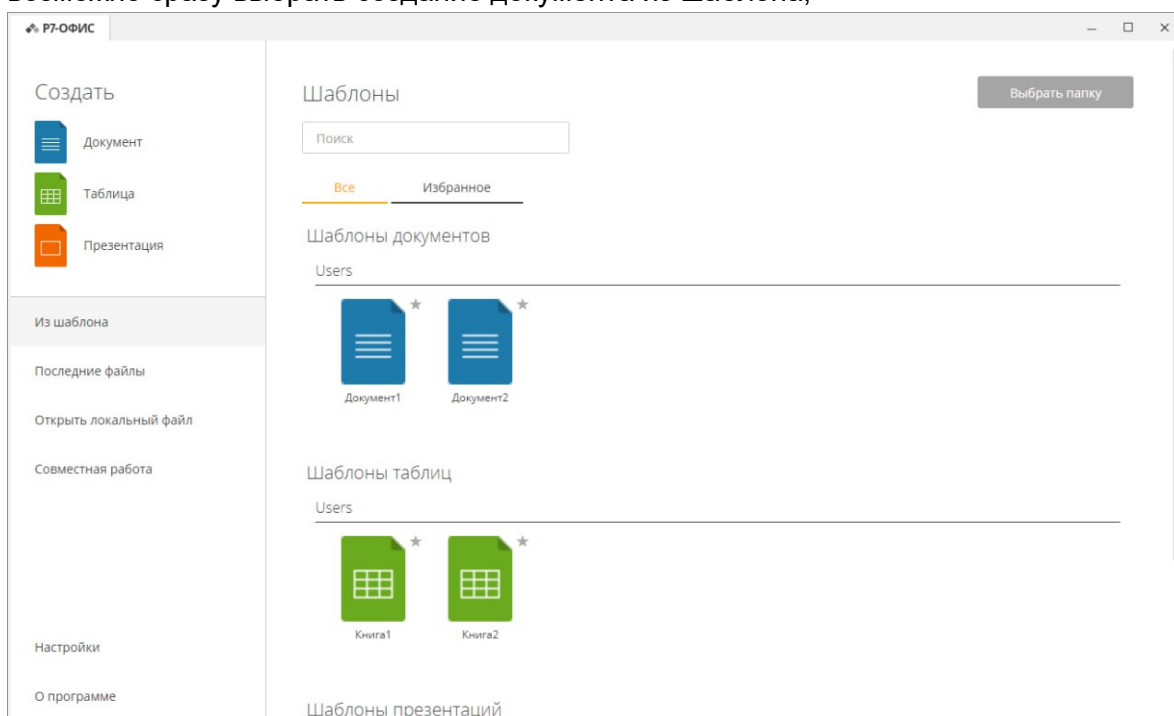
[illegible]

Р7-ОФИС

Создать
Документ
Таблица
Презентация

Из шаблона
Последние файлы
Открыть локальный файл
Совместная работа

Настройки
О программе

Шаблоны

Выбрать папку

Поиск

Все
Избранное

Шаблоны документов
Users
Документ1
Документ2

Шаблоны таблиц
Users
Книга1
Книга2

Шаблоны презентаций